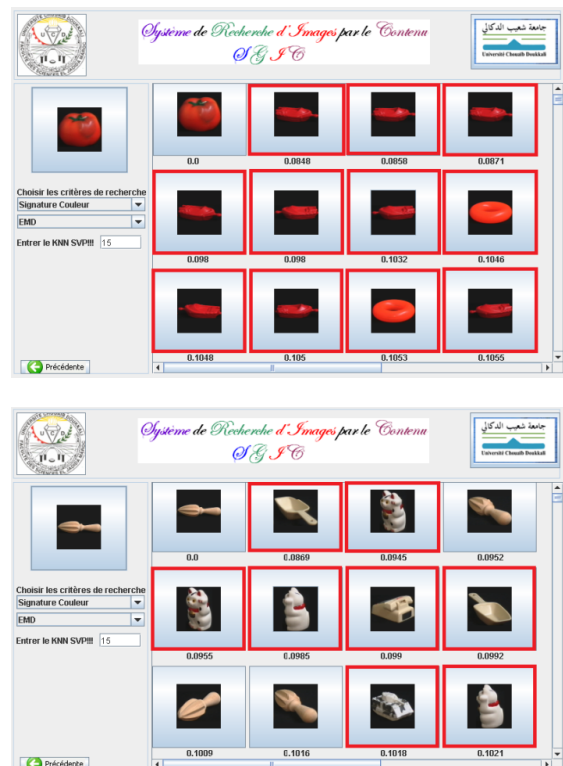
Système de Recherche d'Images par le Contenu
SGIC

جامعة شعيب الدكالي
Université Chouaïb Doukkali

0.0
0.0848
0.0858
0.0871

Choisir les critères de recherche
Signature Couleur
EMD
Entrer le KNN SVP!!! 15

0.098
0.098
0.1032
0.1046

0.1048
0.105
0.1053
0.1055

Précédente

Système de Recherche d'Images par le Contenu
SGIC

جامعة شعيب الدكالي
Université Chouaïb Doukkali

0.0
0.0869
0.0945
0.0952

Choisir les critères de recherche
Signature Couleur
EMD
Entrer le KNN SVP!!! 15

0.0955
0.0985
0.099
0.0992

0.1009
0.1016
0.1018
0.1021

Précédente